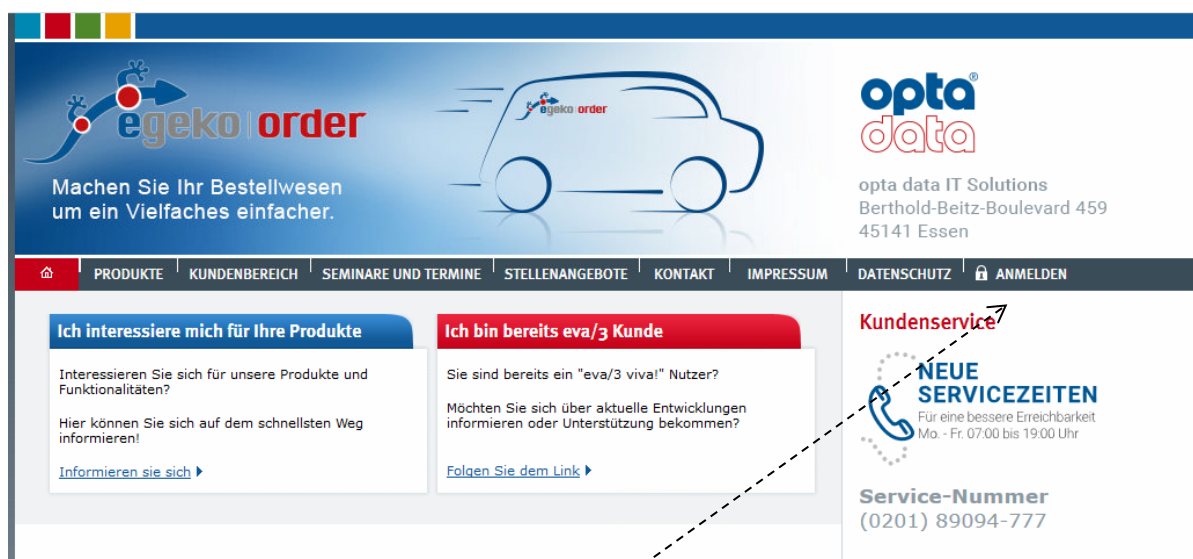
egeko | order

egeko | order

Machen Sie Ihr Bestellwesen um ein Vielfaches einfacher.

opta® data

opta data IT Solutions
Berthold-Beitz-Boulevard 459
45141 Essen

PRODUKTE | KUNDENBEREICH | SEMINARE UND TERMINE | STELLENANGEBOTE | KONTAKT | IMPRESSUM | DATENSCHUTZ | ANMELDEN

Ich interessiere mich für Ihre Produkte

Interessieren Sie sich für unsere Produkte und Funktionalitäten?

Hier können Sie sich auf dem schnellsten Weg informieren!

Informieren sie sich

Ich bin bereits eva/3 Kunde

Sie sind bereits ein "eva/3 viva!" Nutzer?

Möchten Sie sich über aktuelle Entwicklungen informieren oder Unterstützung bekommen?

Folgen Sie dem Link

Kundenservice

NEUE SERVICEZEITEN
Für eine bessere Erreichbarkeit
Mo. - Fr. 07:00 bis 19:00 Uhr

Service-Nummer
(0201) 89094-777